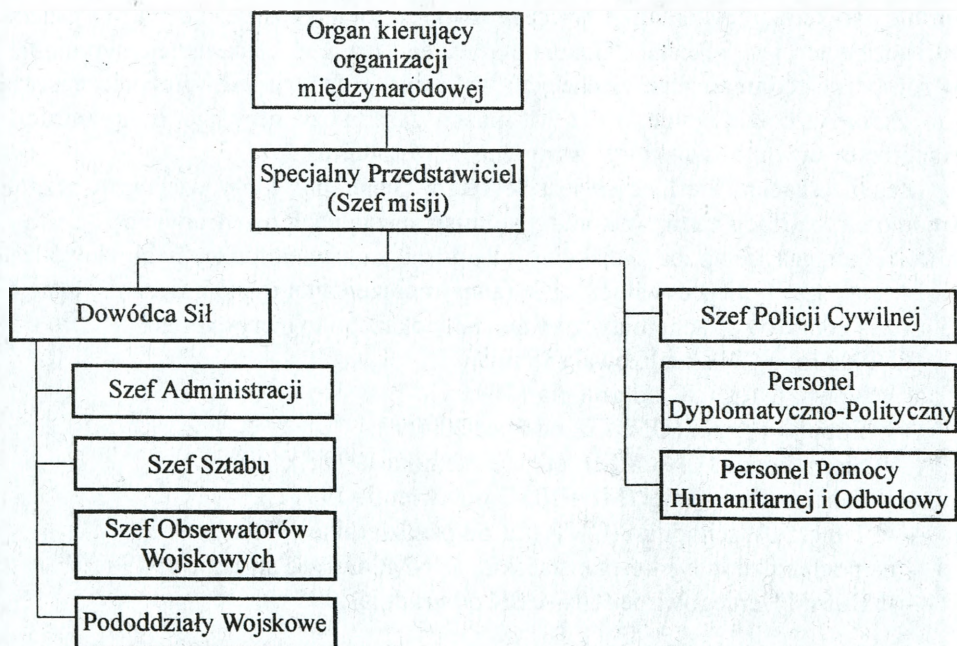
Organ kierujący organizacji międzynarodowej

Specjalny Przedstawiciel (Szef misji)

Dowódca Sił

Szef Administracji

Szef Sztabu

Szef Obserwatorów Wojskowych

Pododdziały Wojskowe

Szef Policji Cywilnej

Personel Dyplomatyczno-Polityczny

Personel Pomocy Humanitarnej i Odbudowy